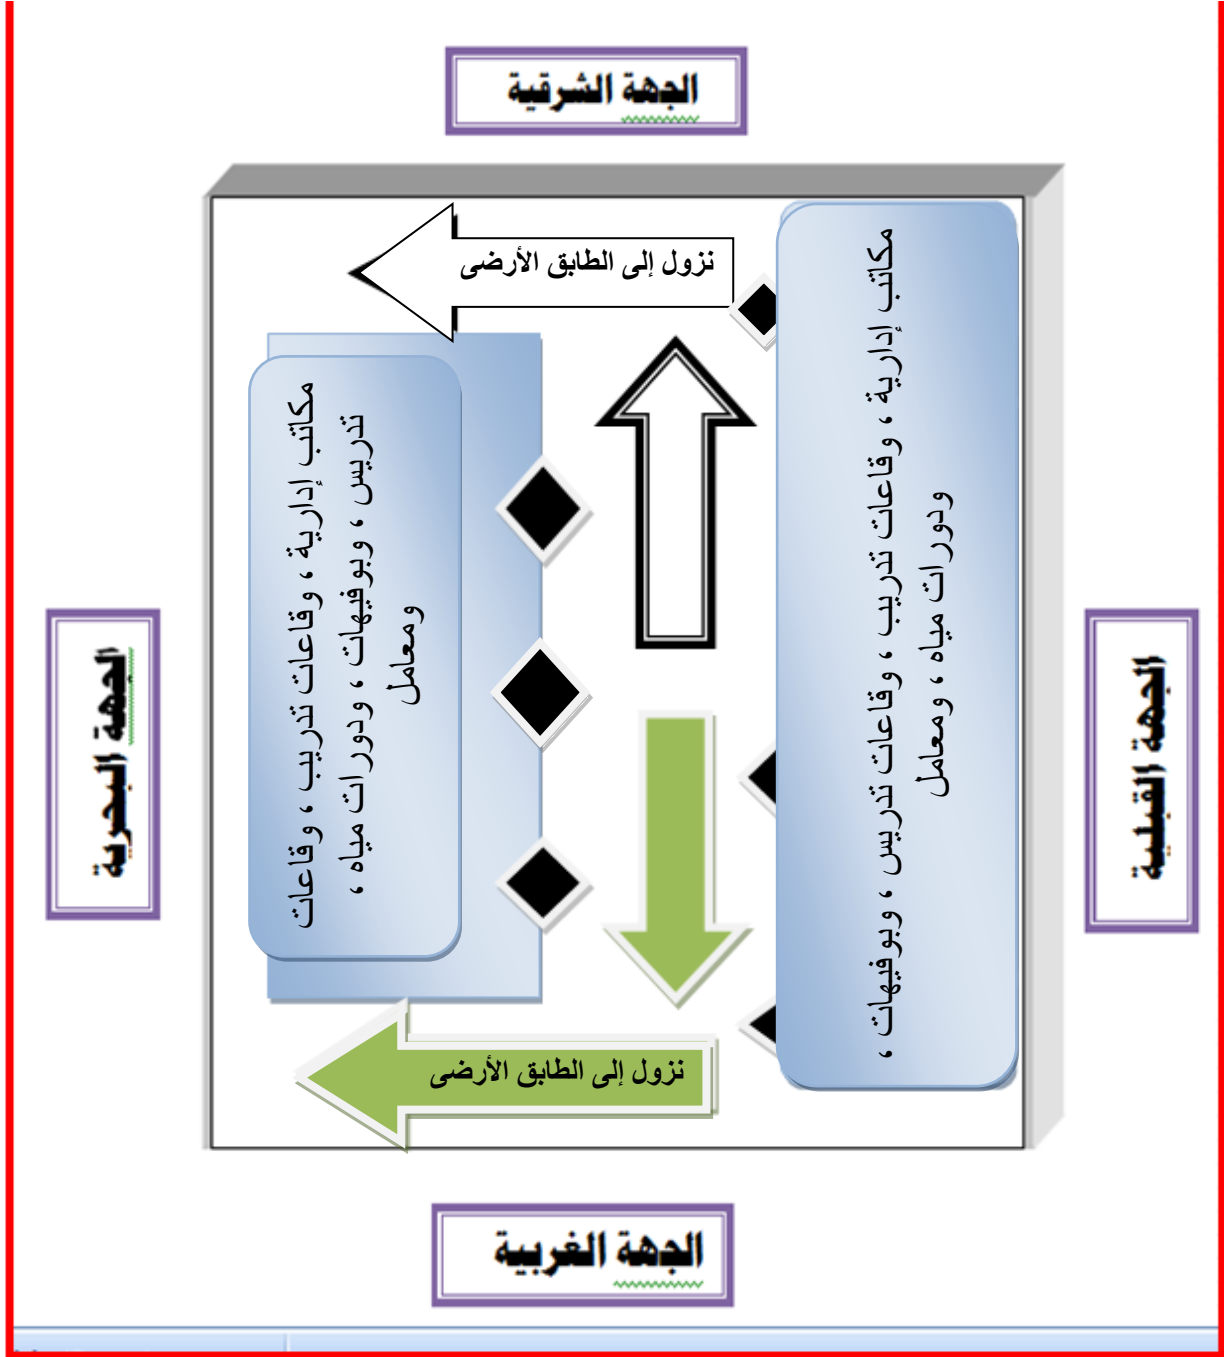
الجهة الشرقية

نزول إلى الطابق الأرضى

مكاتب إدارية ، وقاعات تدريب ، وقاعات تدريس ، وبوفيهات ، ودورات مياه ، ومعامل

مكاتب إدارية ، وقاعات تدريب ، وقاعات تدريس ، وبوفيهات ، ودورات مياه ، ومعامل

الجهة البحرية

الجهة القبلية

نزول إلى الطابق الأرضى

الجهة الغربية